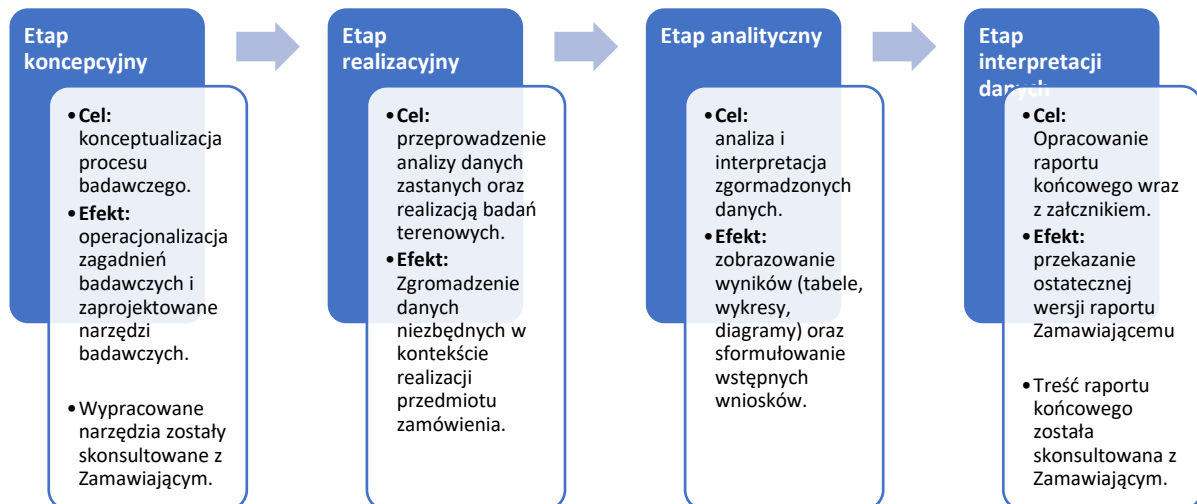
Etap koncepcyjny

• Cel: konceptualizacja procesu badawczego.
• Efekt: operacjonalizacja zagadnień badawczych i zaprojektowane narzędzi badawczych.

• Wypracowane narzędzia zostały skonsultowane z Zamawiającym.

Etap realizacyjny

• Cel: przeprowadzenie analizy danych zastanych oraz realizacją badań terenowych.
• Efekt: Zgromadzenie danych niezbędnych w kontekście realizacji przedmiotu zamówienia.

Etap analityczny

• Cel: analiza i interpretacja zgormadzonych danych.
• Efekt: zobrazowanie wyników (tabele, wykresy, diagramy) oraz sformułowanie wstępnych wniosków.

Etap interpretacji danych

• Cel: Opracowanie raportu końcowego wraz z załcznikiem.
• Efekt: przekazanie ostatecznej wersji raportu Zamawiającemu

• Treść raportu końcowego została skonsultowana z Zamawiającym.